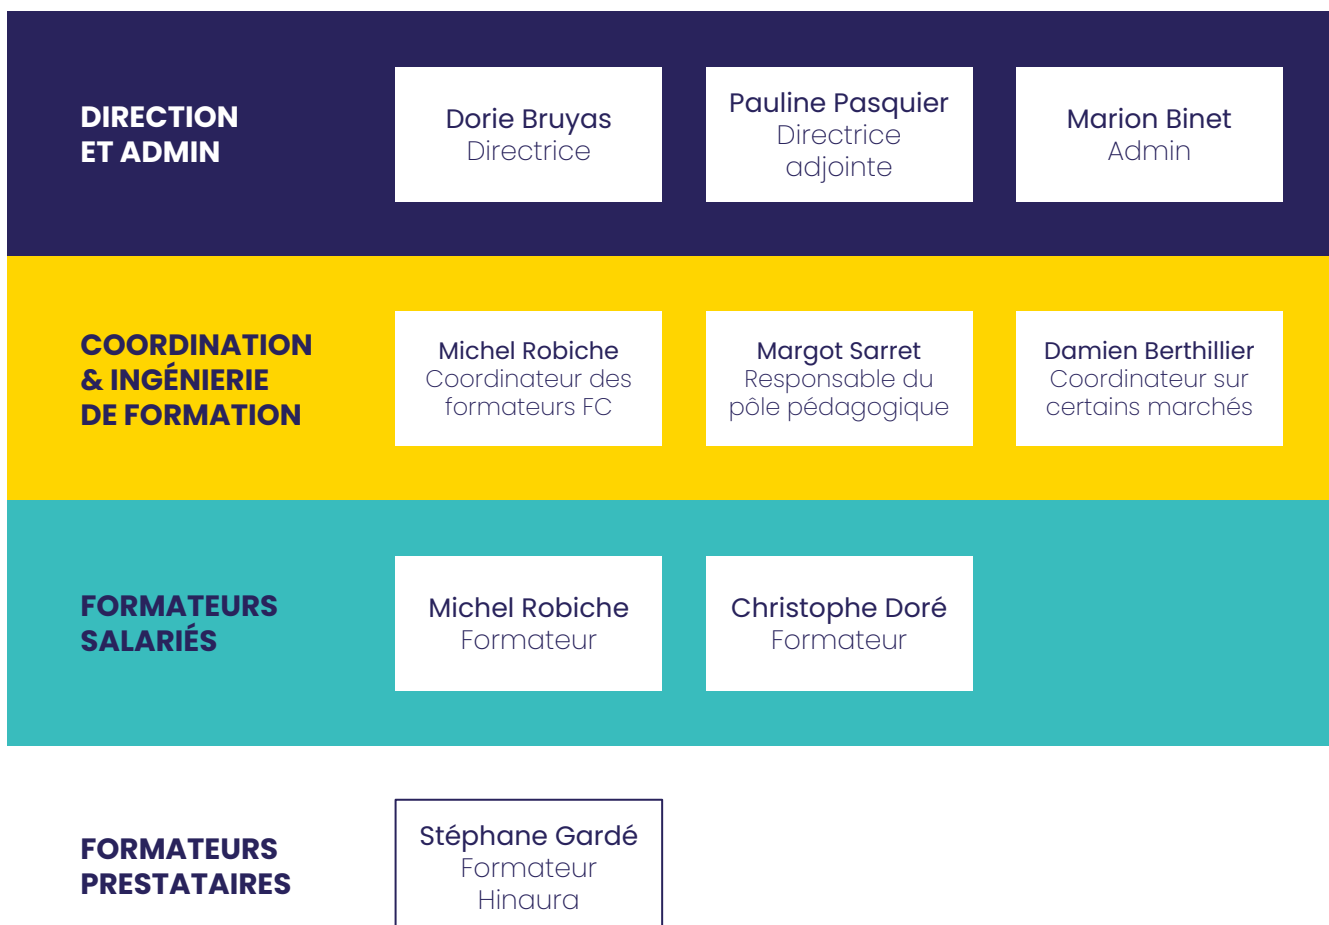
DIRECTION ET ADMIN

Dorie Bruyas
Directrice

Pauline Pasquier
Directrice adjointe

Marion Binet
Admin

COORDINATION & INGÉNIERIE DE FORMATION

Michel Robiche
Coordinateur des formateurs FC

Margot Sarret
Responsable du pôle pédagogique

Damien Berthillier
Coordinateur sur certains marchés

FORMATEURS SALARIÉS

Michel Robiche
Formateur

Christophe Doré
Formateur

FORMATEURS PRESTATAIRES

Stéphane Gardé
Formateur
Hinaura